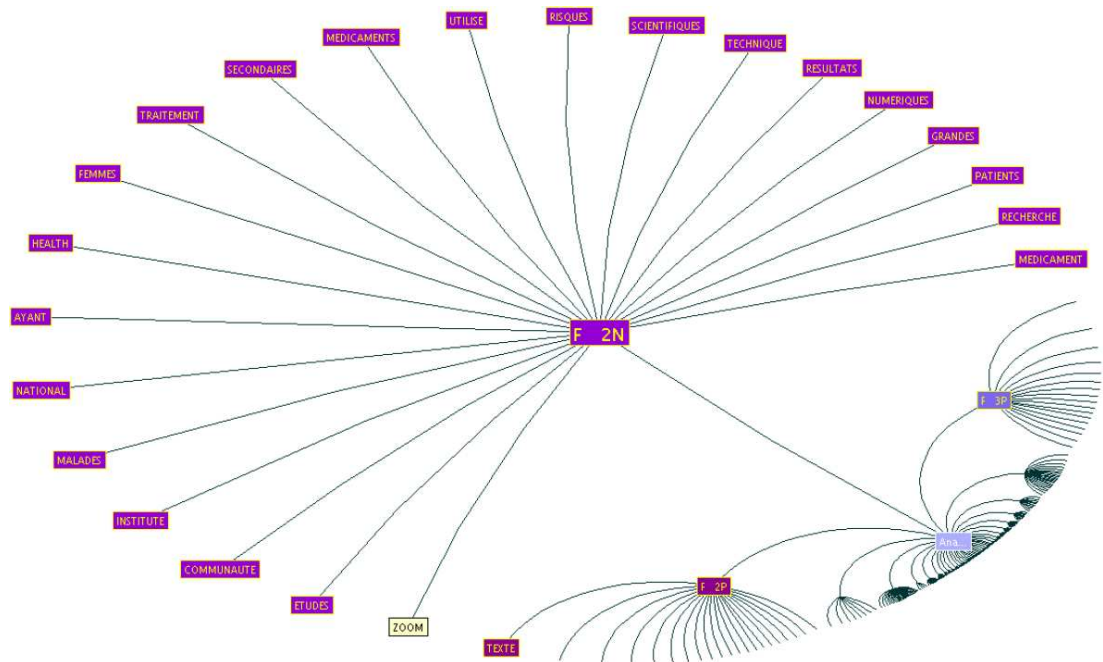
UTILISE
RISQUES
MEDICAMENTS
SCIENTIFIQUES
TECHNIQUE
SECONDAIRES
RESULTATS
NUMERIQUES
TRAITEMENT
GRANDES
FEMMES
PATIENTS
RECHERCHE
HEALTH
MEDICAMENT
AYANT
F 2N
NATIONAL
F 3P
MALADES
INSTITUTE
Ana...
COMMUNAUTE
F 2P
ETUDES
ZOOM
TEXTE